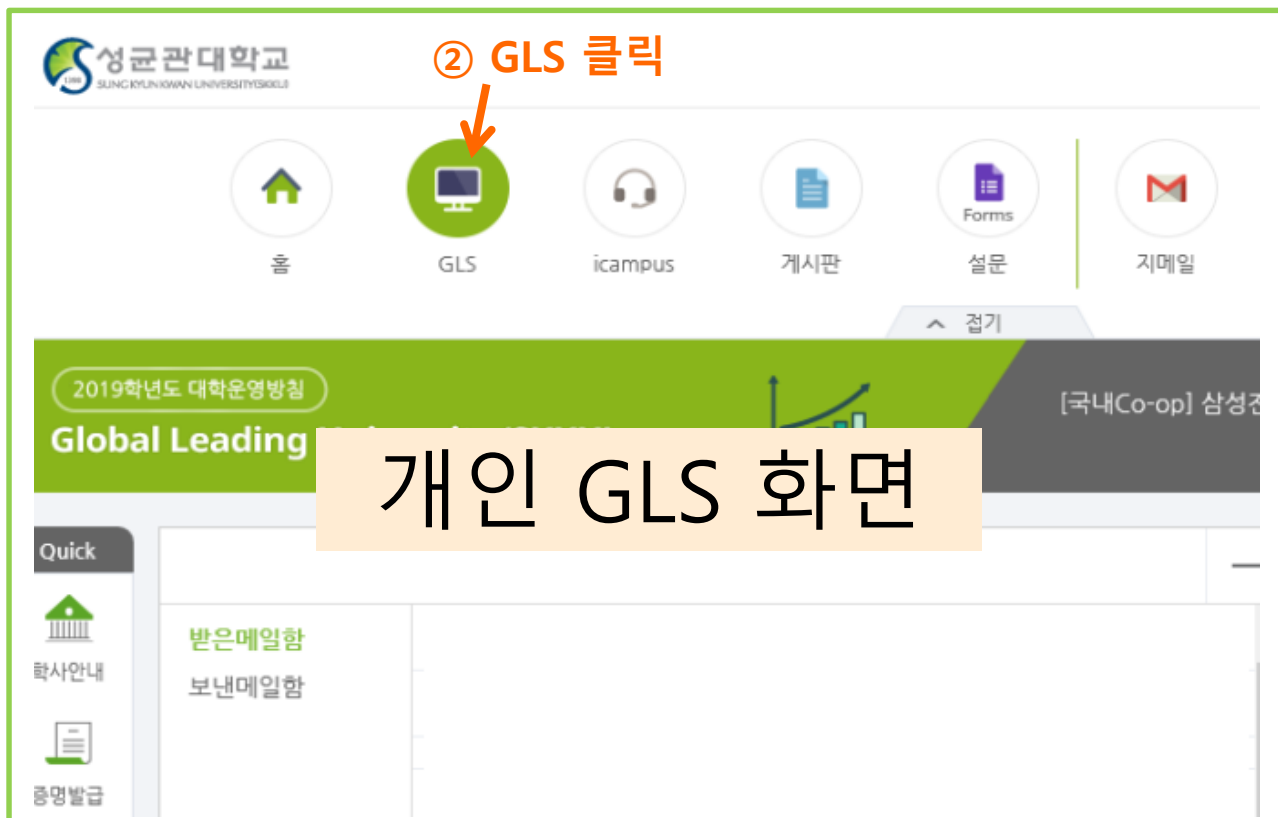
성균관대학교
SUNGKYUNKWAN UNIVERSITY(SKKU)

② GLS 클릭

홈
GLS
icampus
게시판
Forms
설문
지메일

^ 접기

2019학년도 대학운영방침
Global Leading

[국내Co-op] 삼성전

개인 GLS 화면

Quick
학사안내
증명발급

받은메일함
보낸메일함